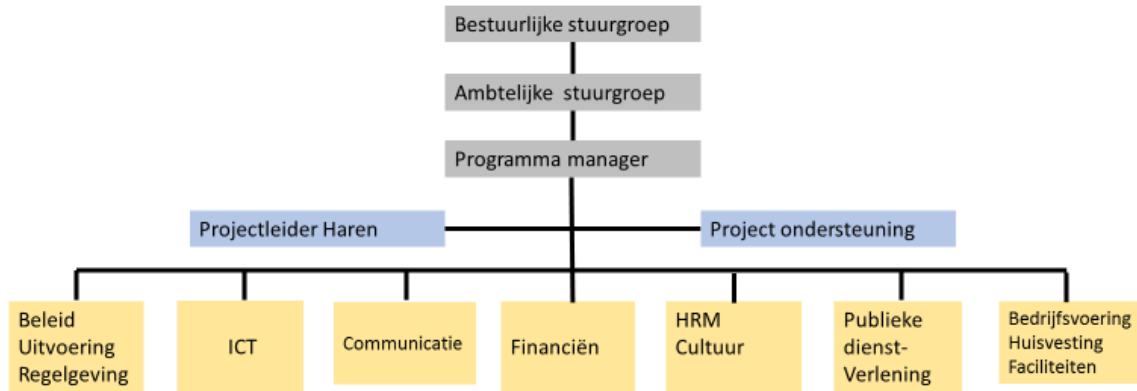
Bestuurlijke stuurgroep

Ambtelijke stuurgroep

Programma manager

Projectleider Haren

Project ondersteuning

Beleid
Uitvoering
Regelgeving

ICT

Communicatie

Financiën

HRM
Cultuur

Publieke
dienst-
Verlening

Bedrijfsvoering
Huisvesting
Faciliteiten